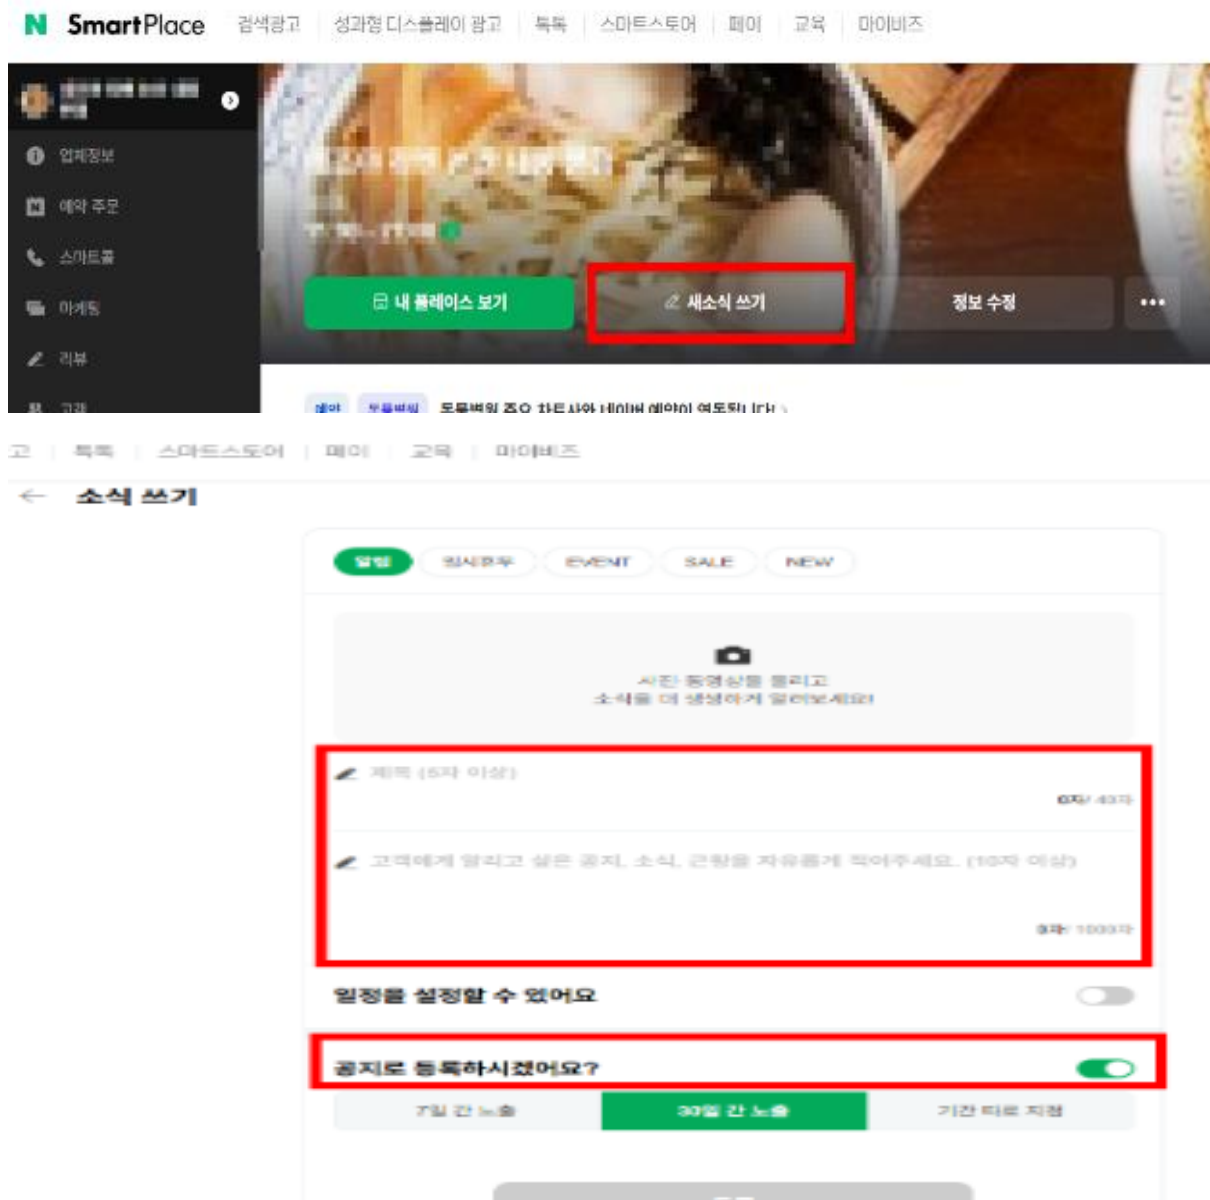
N SmartPlace 검색광고 | 성과형 디스플레이 광고 | 톡톡 | 스마트스토어 | 페이 | 교육 | 마이비즈

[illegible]

업체정보
예약 주문
스마트콜
마케팅
리뷰
고객

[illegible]

내 플레이스 보기
새소식 쓰기
정보 수정
•••

예약 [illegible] 동물병원 중요 차트사와 네이버 예약이 연동됩니다 >

고 | 톡톡 | 스마트스토어 | 페이 | 교육 | 마이비즈

← 소식 쓰기

알림 임시휴무 EVENT SALE NEW

사진 동영상을 올리고
소식을 더 생생하게 알려보세요!

제목 (5자 이상)
0자/ 40자

고객에게 알리고 싶은 공지, 소식, 근황을 자유롭게 적어주세요. (10자 이상)
0자/ 1000자

일정을 설정할 수 있어요

공지로 등록하시겠어요?

7일 간 노출 | 30일 간 노출 | 기간 따로 지정